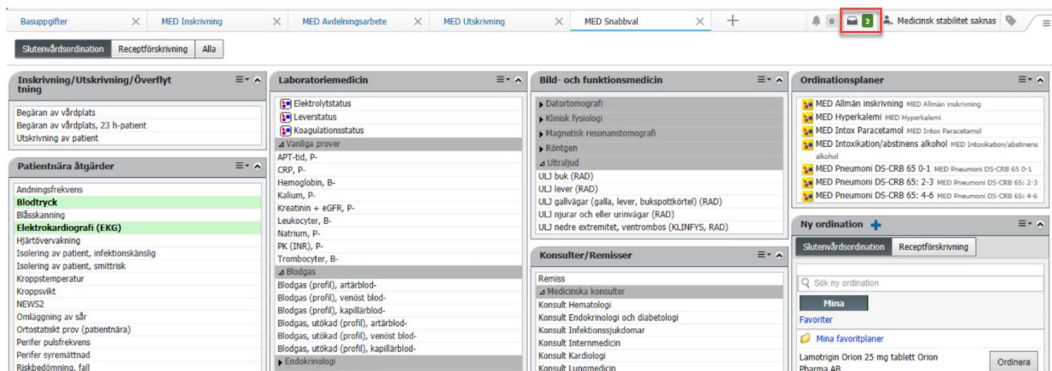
Basuppgifter × MED Inskrivning × MED Avdelningsarbete × MED Utskrivning × MED Snabbval × +

0 2 Medicinsk stabilitet saknas

Slutenvårdsordination Receptförskrivning Alla

Inskrivning/Utskrivning/Överflyttning

Begäran av vårdplats
Begäran av vårdplats, 23 h-patient
Utskrivning av patient

Patientnära åtgärder

Andningsfrekvens
Blodtryck
Blåsskanning
Elektrokardiografi (EKG)
Hjärtövervakning
Isolering av patient, infektionskänslig
Isolering av patient, smittrisk
Kroppstemperatur
Kroppsvikt
NEWS2
Omläggning av sår
Ortostatiskt prov (patientnära)
Perifer pulsfrekvens
Perifer syremättnad
Riskbedömning, fall

Laboratoriemedicin

Elektrolytstatus
Leverstatus
Koagulationsstatus
Vanliga prover
APT-tid, P-
CRP, P-
Hemoglobin, B-
Kalium, P-
Kreatinin + eGFR, P-
Leukocyter, B-
Natrium, P-
PK (INR), P-
Trombocyter, B-
Blodgas
Blodgas (profil), artärblod-
Blodgas (profil), venöst blod-
Blodgas (profil), kapillärblod-
Blodgas, utökad (profil), artärblod-
Blodgas, utökad (profil), venöst blod-
Blodgas, utökad (profil), kapillärblod-
Endokrinologi

Bild- och funktionsmedicin

Datortomografi
Klinisk fysiologi
Magnetisk resonanstomografi
Röntgen
Ultraljud
ULJ buk (RAD)
ULJ lever (RAD)
ULJ gallvägar (galla, lever, bukspottkörtel) (RAD)
ULJ njurar och eller urinvägar (RAD)
ULJ nedre extremitet, ventrombos (KLINFYS, RAD)

Konsulter/Remisser

Remiss
Medicinska konsulter
Konsult Hematologi
Konsult Endokrinologi och diabetologi
Konsult Infektionssjukdomar
Konsult Internmedicin
Konsult Kardiologi
Konsult Lungmedicin

Ordinationsplaner

MED Allmän inskrivning MED Allmän inskrivning
MED Hyperkalemi MED Hyperkalemi
MED Intox Paracetamol MED Intox Paracetamol
MED Intoxikation/abstinens alkohol MED Intoxikation/abstinens alkohol
MED Pneumoni DS-CRB 65 0-1 MED Pneumoni DS-CRB 65 0-1
MED Pneumoni DS-CRB 65: 2-3 MED Pneumoni DS-CRB 65: 2-3
MED Pneumoni DS-CRB 65: 4-6 MED Pneumoni DS-CRB 65: 4-6

Ny ordination +

Slutenvårdsordination Receptförskrivning

Sök ny ordination
Mina
Favoriter
Mina favoritplaner
Lamotrigin Orion 25 mg tablett Orion Pharma AB
Ordinera